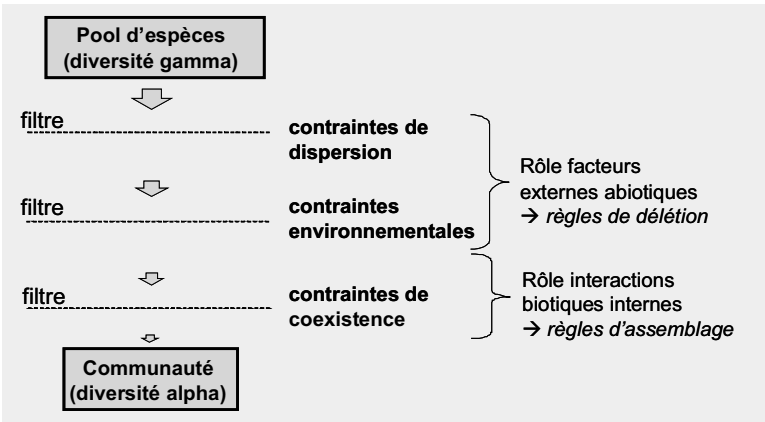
Pool d'espèces (diversité gamma)

filtre contraintes de dispersion

filtre contraintes environnementales

Rôle facteurs externes abiotiques → règles de délétion

filtre contraintes de coexistence

Rôle interactions biotiques internes → règles d'assemblage

Communauté (diversité alpha)